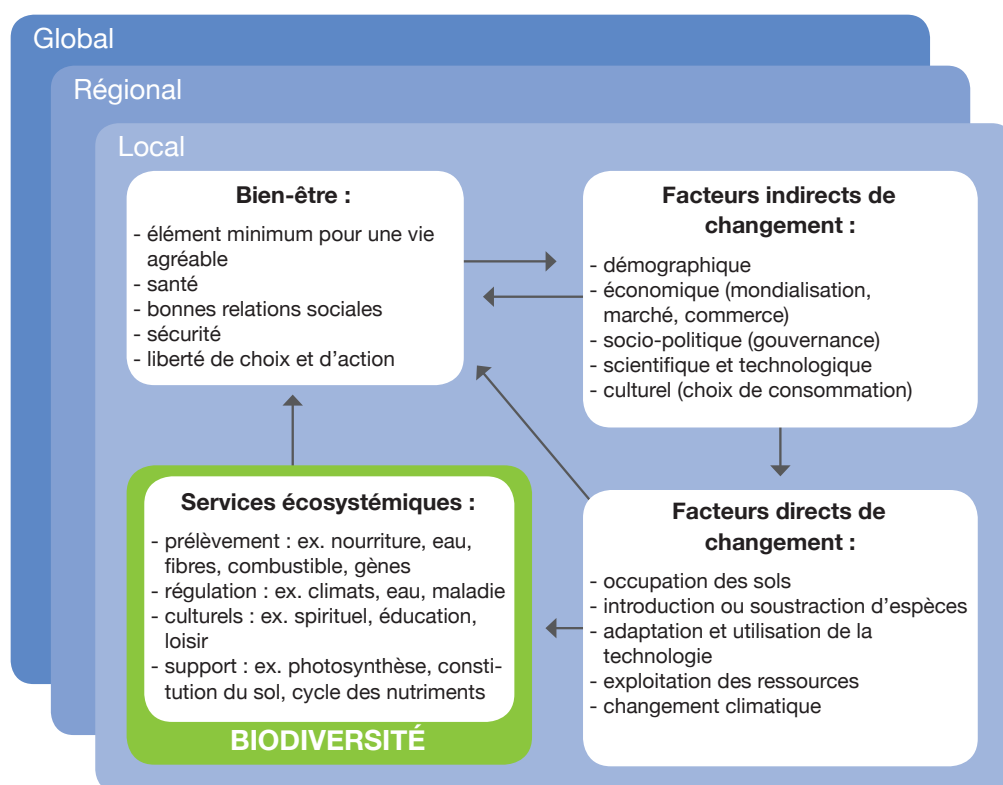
Global

Régional

Local

**Bien-être :**

- élément minimum pour une vie agréable
- santé
- bonnes relations sociales
- sécurité
- liberté de choix et d’action

**Facteurs indirects de changement :**

- démographique
- économique (mondialisation, marché, commerce)
- socio-politique (gouvernance)
- scientifique et technologique
- culturel (choix de consommation)

**Services écosystémiques :**

- prélèvement : ex. nourriture, eau, fibres, combustible, gènes
- régulation : ex. climats, eau, maladie
- culturels : ex. spirituel, éducation, loisir
- support : ex. photosynthèse, constitution du sol, cycle des nutriments

**BIODIVERSITÉ**

**Facteurs directs de changement :**

- occupation des sols
- introduction ou soustraction d’espèces
- adaptation et utilisation de la technologie
- exploitation des ressources
- changement climatique